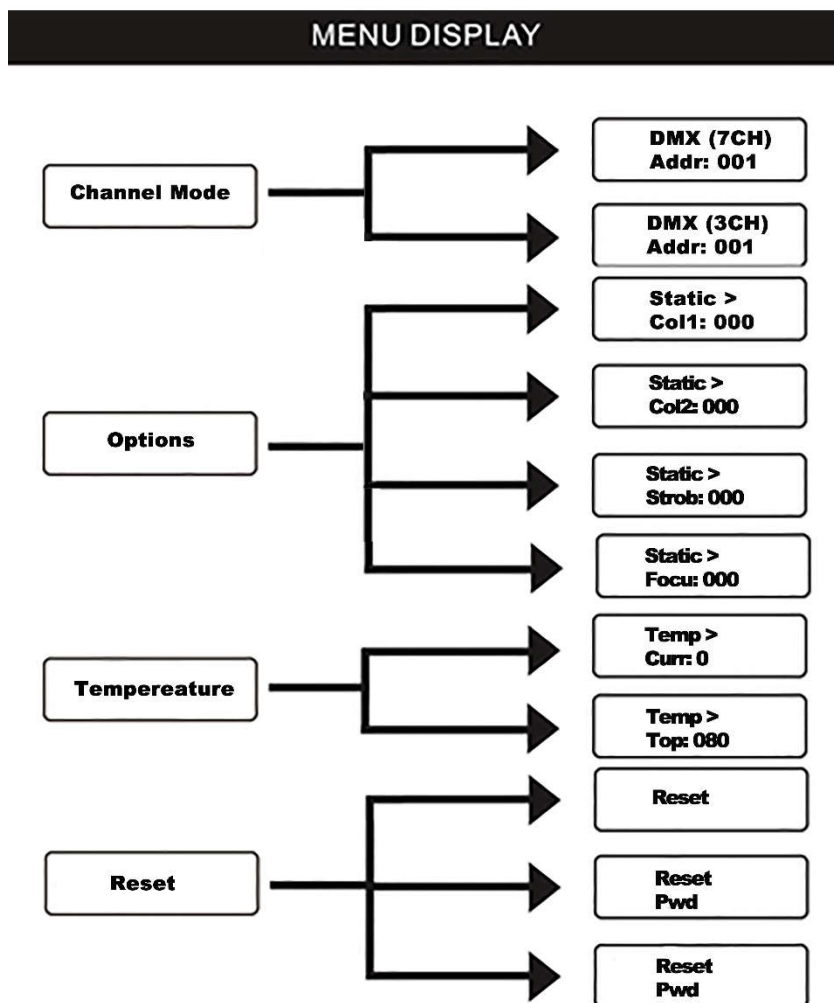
MENU DISPLAY

Channel Mode

DMX (7CH)
Addr: 001

DMX (3CH)
Addr: 001

Options

Static >
Col1: 000

Static >
Col2: 000

Static >
Strob: 000

Static >
Focu: 000

Tempereature

Temp >
Curr: 0

Temp >
Top: 080

Reset

Reset

Reset
Pwd

Reset
Pwd